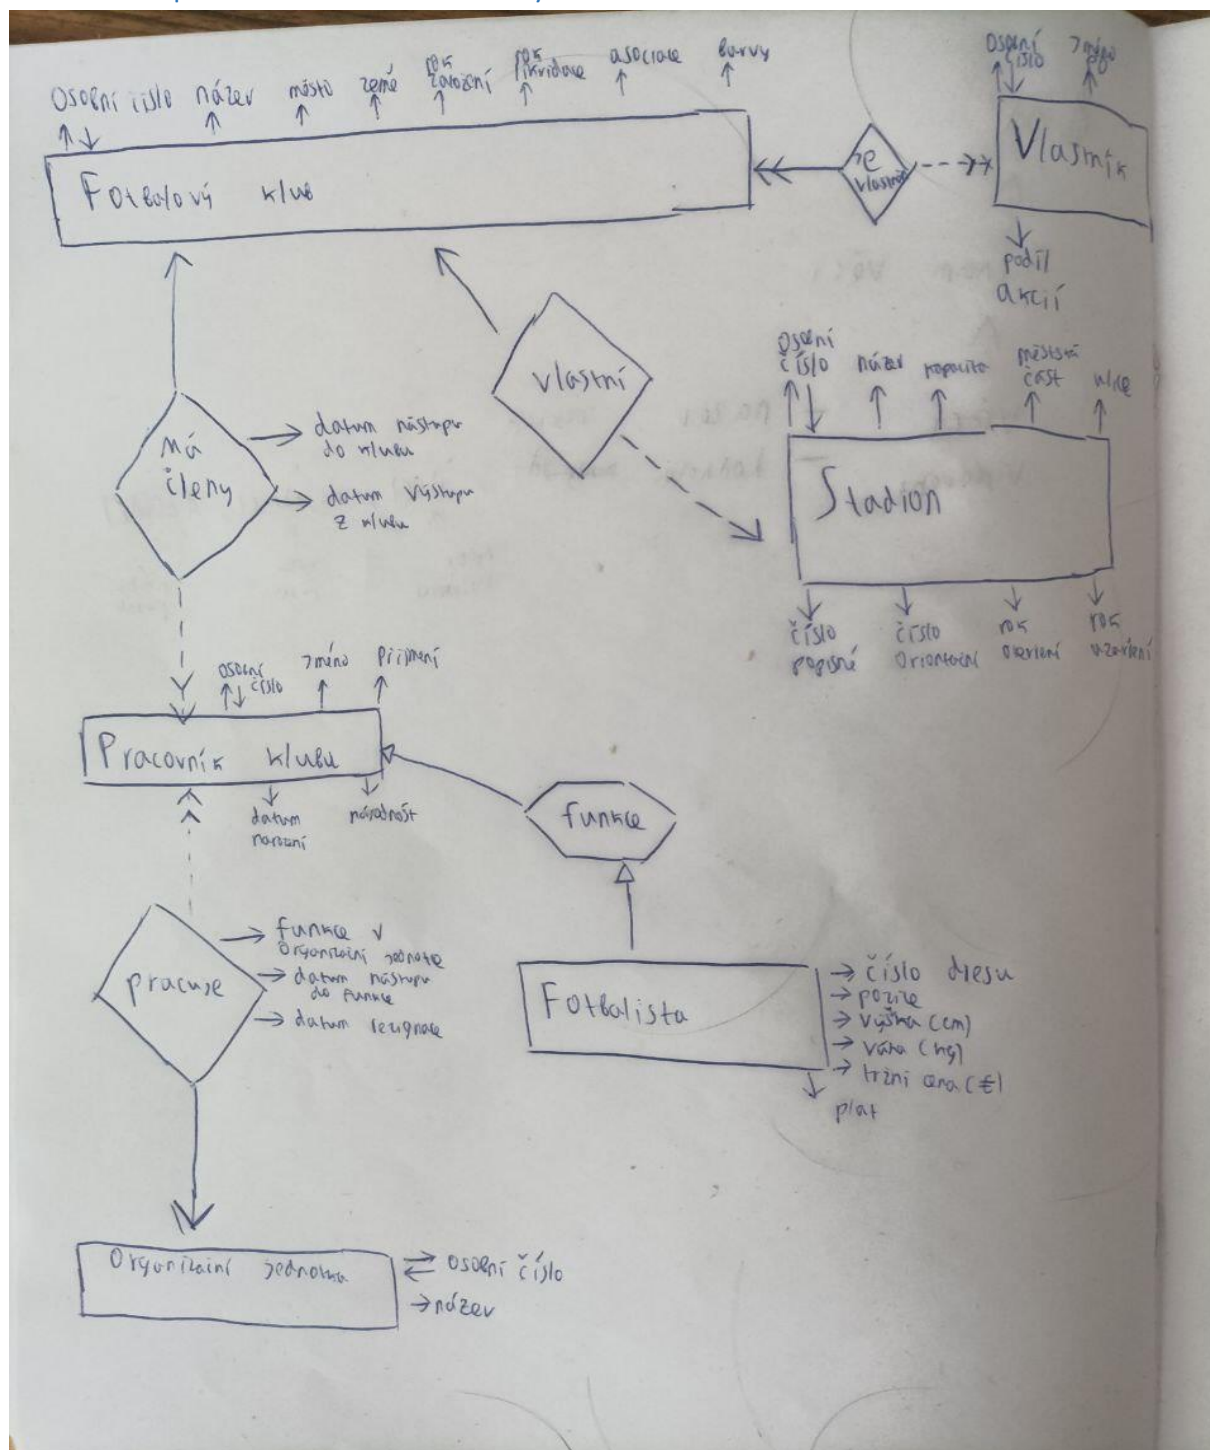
Osobní číslo název město země rok založení rok likvidace asociace barvy

Fotbalový klub

je vlastník

Osobní číslo Jméno

Vlastník

podíl akcií

vlastní

Má členy

datum nástupu do klubu

datum výstupu z klubu

Osobní číslo název kapacita městská část ulice

Stadion

číslo popisné číslo orientační rok otevření rok uzavření

Osobní číslo Jméno Příjmení

Pracovník klubu

datum narození národnost

funkce

pracuje

funkce v organizační jednotce
datum nástupu do funkce
datum rezignace

Fotbalista

číslo dresu
pozice
výška (cm)
váha (kg)
tržní cena (€)
plat

Organizační jednotka

osobní číslo
název